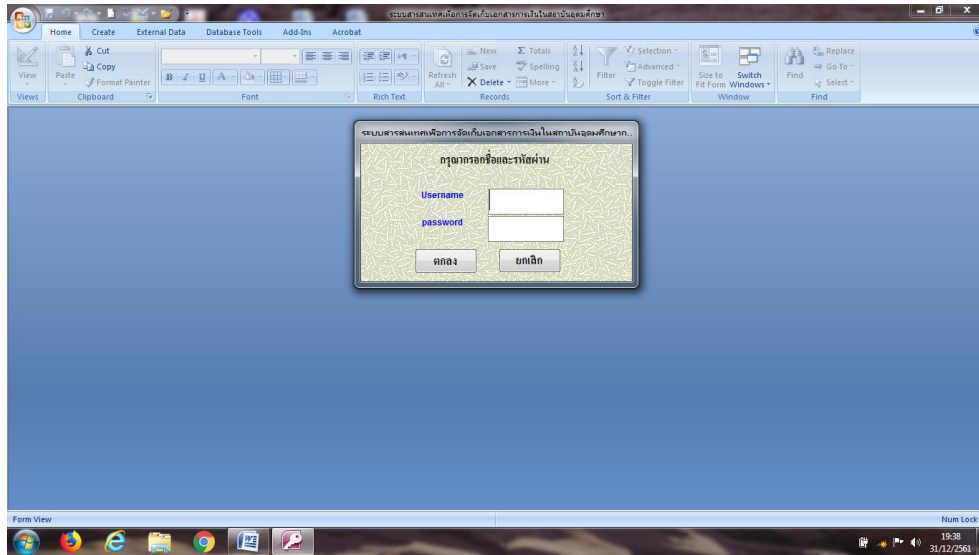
ระบบสารสนเทศเพื่อการจัดเก็บเอกสารการเงินในสถาบันอุดมศึกษา

Home Create External Data Database Tools Add-Ins Acrobat

View
Views

Paste
Cut
Copy
Format Painter
Clipboard

Font

Rich Text

Refresh All
New
Save
Delete
Totals
Spelling
More
Records

Filter
Selection
Advanced
Toggle Filter
Sort & Filter

Size to Fit Form
Switch Windows
Window

Find
Replace
Go To
Select
Find

ระบบสารสนเทศเพื่อการจัดเก็บเอกสารการเงินในสถาบันอุดมศึกษาก...

กรุณากรอกชื่อและรหัสผ่าน

Username

password

ตกลง ยกเลิก

Form View

Num Lock

19:38
31/12/2561